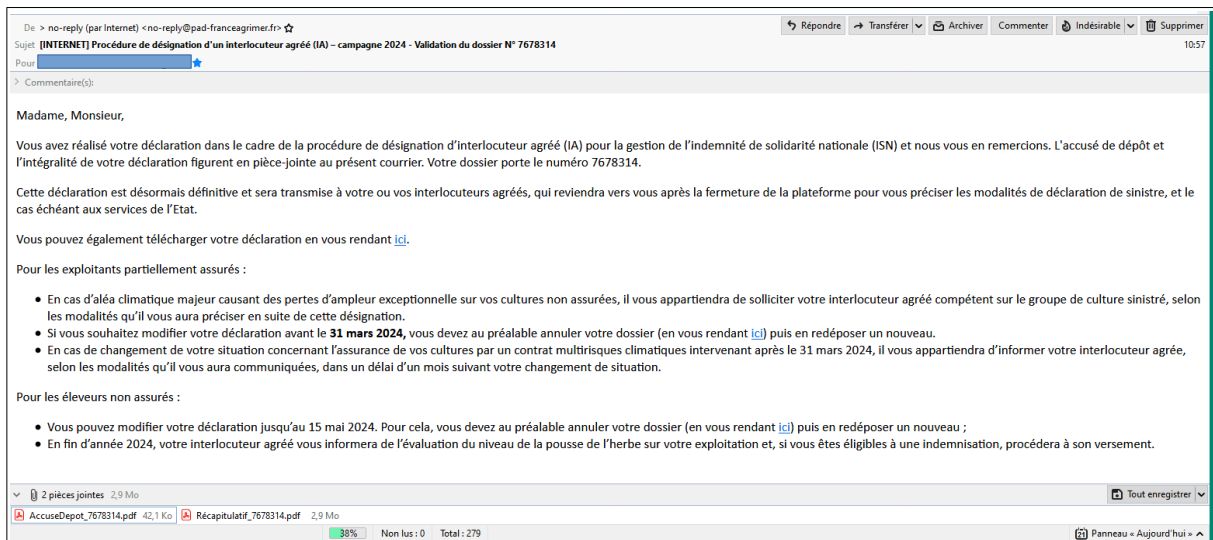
De > no-reply (par Internet) <no-reply@pad-franceagrimer.fr> ☆
Sujet [INTERNET] Procédure de désignation d'un interlocuteur agréé (IA) – campagne 2024 - Validation du dossier N° 7678314
Pour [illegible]

Répondre | Transférer | Archiver | Commenter | Indésirable | Supprimer
10:57

Commentaire(s):

Madame, Monsieur,

Vous avez réalisé votre déclaration dans le cadre de la procédure de désignation d'interlocuteur agréé (IA) pour la gestion de l'indemnité de solidarité nationale (ISN) et nous vous en remercions. L'accusé de dépôt et l'intégralité de votre déclaration figurent en pièce-jointe au présent courrier. Votre dossier porte le numéro 7678314.

Cette déclaration est désormais définitive et sera transmise à votre ou vos interlocuteurs agréés, qui reviendra vers vous après la fermeture de la plateforme pour vous préciser les modalités de déclaration de sinistre, et le cas échéant aux services de l'Etat.

Vous pouvez également télécharger votre déclaration en vous rendant ici.

Pour les exploitants partiellement assurés :

- En cas d'aléa climatique majeur causant des pertes d'ampleur exceptionnelle sur vos cultures non assurées, il vous appartiendra de solliciter votre interlocuteur agréé compétent sur le groupe de culture sinistré, selon les modalités qu'il vous aura préciser en suite de cette désignation.
- Si vous souhaitez modifier votre déclaration avant le **31 mars 2024,** vous devez au préalable annuler votre dossier (en vous rendant ici) puis en redéposer un nouveau.
- En cas de changement de votre situation concernant l'assurance de vos cultures par un contrat multirisques climatiques intervenant après le 31 mars 2024, il vous appartiendra d'informer votre interlocuteur agrée, selon les modalités qu'il vous aura communiquées, dans un délai d'un mois suivant votre changement de situation.

Pour les éleveurs non assurés :

- Vous pouvez modifier votre déclaration jusqu'au 15 mai 2024. Pour cela, vous devez au préalable annuler votre dossier (en vous rendant ici) puis en redéposer un nouveau ;
- En fin d'année 2024, votre interlocuteur agréé vous informera de l'évaluation du niveau de la pousse de l'herbe sur votre exploitation et, si vous êtes éligibles à une indemnisation, procédera à son versement.

2 pièces jointes 2,9 Mo
Tout enregistrer
AccuseDepot_7678314.pdf 42,1 Ko
Récapitulatif_7678314.pdf 2,9 Mo
38%
Non lus : 0
Total : 279
Panneau « Aujourd'hui »